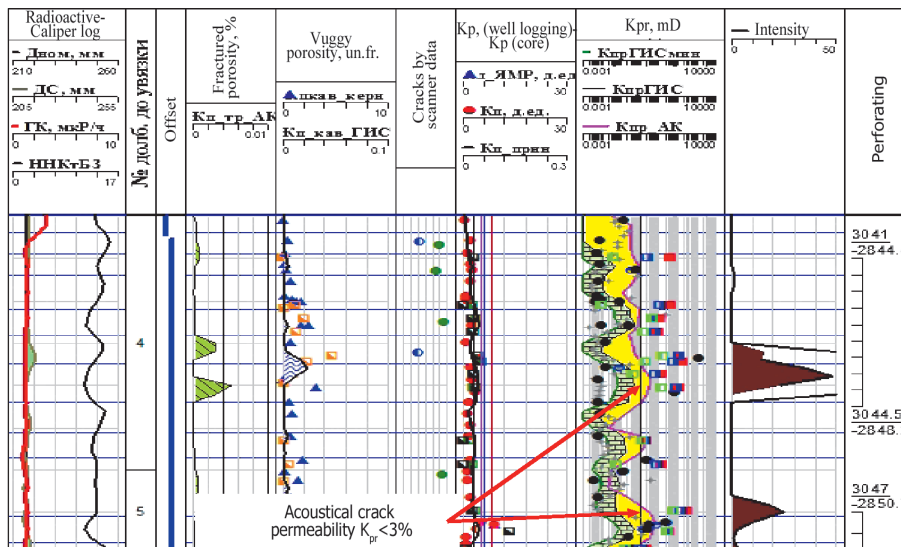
Radioactive-Caliper log

Дном, мм
210 260

ДС, мм
205 255

ГК, мкР/ч
0 10

ННКтБЗ
0 17

№ долб, до увязки

Offset

Fractured porosity, %

Кп_тр_АК
0 0.01

Vuggy porosity, un.fr.

Пкав_керн
0 10

Кп_кав_ГИС
0 0.1

Cracks by scanner data

Kp, (well logging)-Kp (core)

п_ЯМР, д.ед.
0 30

Кп, д.ед.
0 30

Кп_прин
0 0.3

Kpr, mD

КпрГИСмин
0.001 10000

КпрГИС
0.001 10000

Кпр_АК
0.001 10000

Intensity
0 50

Perforating

4

5

3041
-2844.

3044.5
-2848.

3047
-2850.

Acoustical crack permeability $K_{pr}$<3%